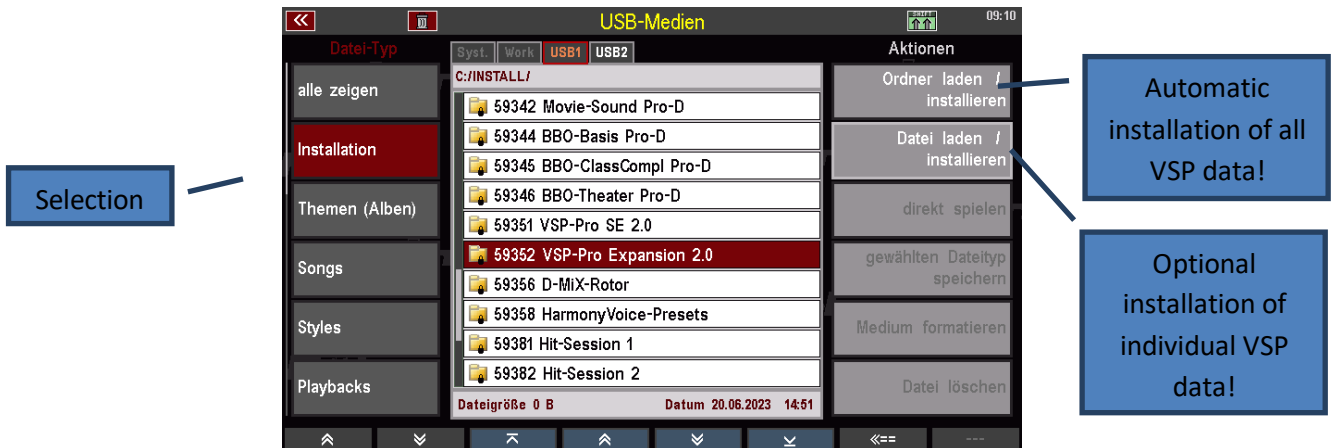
USB-Medien

09:10

Datei-Typ

Syst. Work USB1 USB2

Aktionen

C:/INSTALL/

alle zeigen

Installation

Themen (Alben)

Songs

Styles

Playbacks

59342 Movie-Sound Pro-D
59344 BBO-Basis Pro-D
59345 BBO-ClassCompl Pro-D
59346 BBO-Theater Pro-D
59351 VSP-Pro SE 2.0
59352 VSP-Pro Expansion 2.0
59356 D-MiX-Rotor
59358 HarmonyVoice-Presets
59381 Hit-Session 1
59382 Hit-Session 2

Dateigröße 0 B Datum 20.06.2023 14:51

Ordner laden / installieren

Datei laden / installieren

direkt spielen

gewählten Dateityp speichern

Medium formatieren

Datei löschen

<<==

---

Selection

Automatic installation of all VSP data!

Optional installation of individual VSP data!